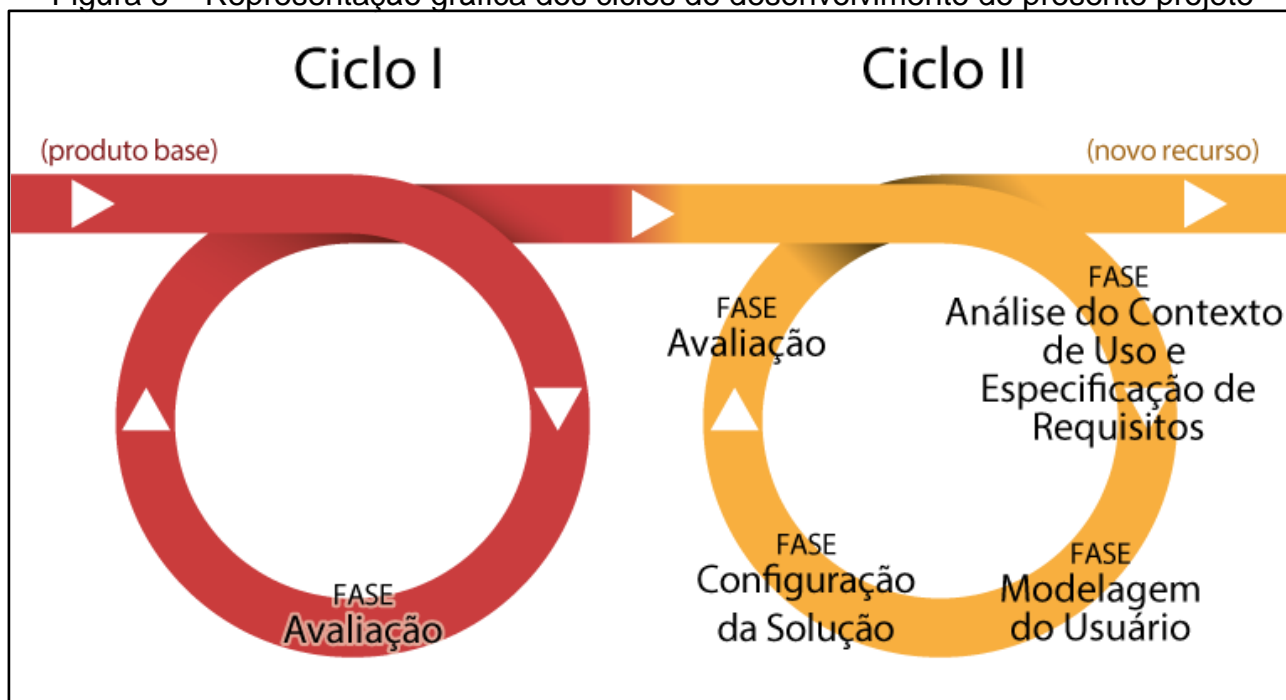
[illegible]

Ciclo I

Ciclo II

(produto base)

(novo recurso)

FASE
Avaliação

FASE
Análise do Contexto de Uso e Especificação de Requisitos

FASE
Configuração da Solução

FASE
Modelagem do Usuário

FASE
Avaliação